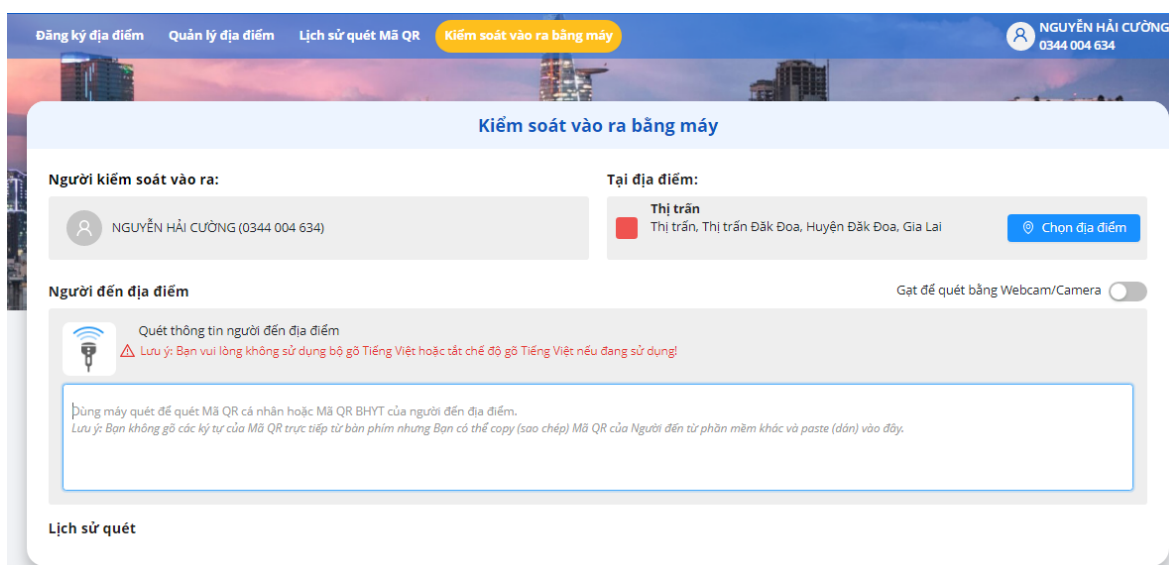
Đăng ký địa điểm   Quản lý địa điểm   Lịch sử quét Mã QR   Kiểm soát vào ra bằng máy

NGUYỄN HẢI CƯỜNG
0344 004 634

Kiểm soát vào ra bằng máy

Người kiểm soát vào ra:

NGUYỄN HẢI CƯỜNG (0344 004 634)

Tại địa điểm:

Thị trấn
Thị trấn, Thị trấn Đăk Đoa, Huyện Đăk Đoa, Gia Lai

Chọn địa điểm

Người đến địa điểm

Gạt để quét bằng Webcam/Camera

Quét thông tin người đến địa điểm

Lưu ý: Bạn vui lòng không sử dụng bộ gõ Tiếng Việt hoặc tắt chế độ gõ Tiếng Việt nếu đang sử dụng!

Dùng máy quét để quét Mã QR cá nhân hoặc Mã QR BHYT của người đến địa điểm.
Lưu ý: Bạn không gõ các ký tự của Mã QR trực tiếp từ bàn phím nhưng Bạn có thể copy (sao chép) Mã QR của Người đến từ phần mềm khác và paste (dán) vào đây.

Lịch sử quét